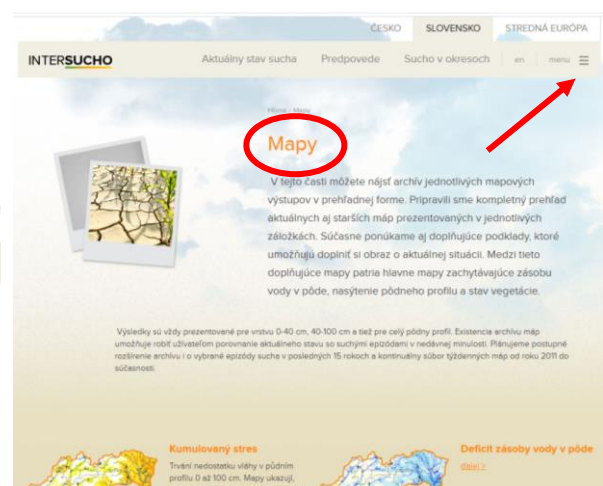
ČESKO SLOVENSKO STREDNÁ EURÓPA

INTERSUCHO Aktuálny stav sucha Predpovede Sucho v okresoch en menu

Home / Mapy

Mapy

V tejto časti môžete nájsť archív jednotlivých mapových výstupov v prehľadnej forme. Pripravili sme kompletný prehľad aktuálnych aj starších máp prezentovaných v jednotlivých záložkách. Súčasne ponúkame aj doplňujúce podklady, ktoré umožňujú doplniť si obraz o aktuálnej situácii. Medzi tieto doplňujúce mapy patria hlavne mapy zachytávajúce zásobu vody v pôde, nasýtenie pôdneho profilu a stav vegetácie.

Výsledky sú vždy prezentované pre vrstvu 0-40 cm, 40-100 cm a tiež pre celý pôdny profil. Existencia archívu máp umožňuje robiť užívateľom porovnanie aktuálneho stavu so suchými epizódami v nedávnej minulosti. Plánujeme postupné rozšírenie archívu i o vybrané epizódy sucha v posledných 15 rokoch a kontinuálny súbor týždenných máp od roku 2011 do súčasnosti.

Kumulovaný stres
Trvání nedostatku vláhy v půdním profilu 0 až 100 cm. Mapy ukazují,

Deficit zásoby vody v pôde
ďalej >